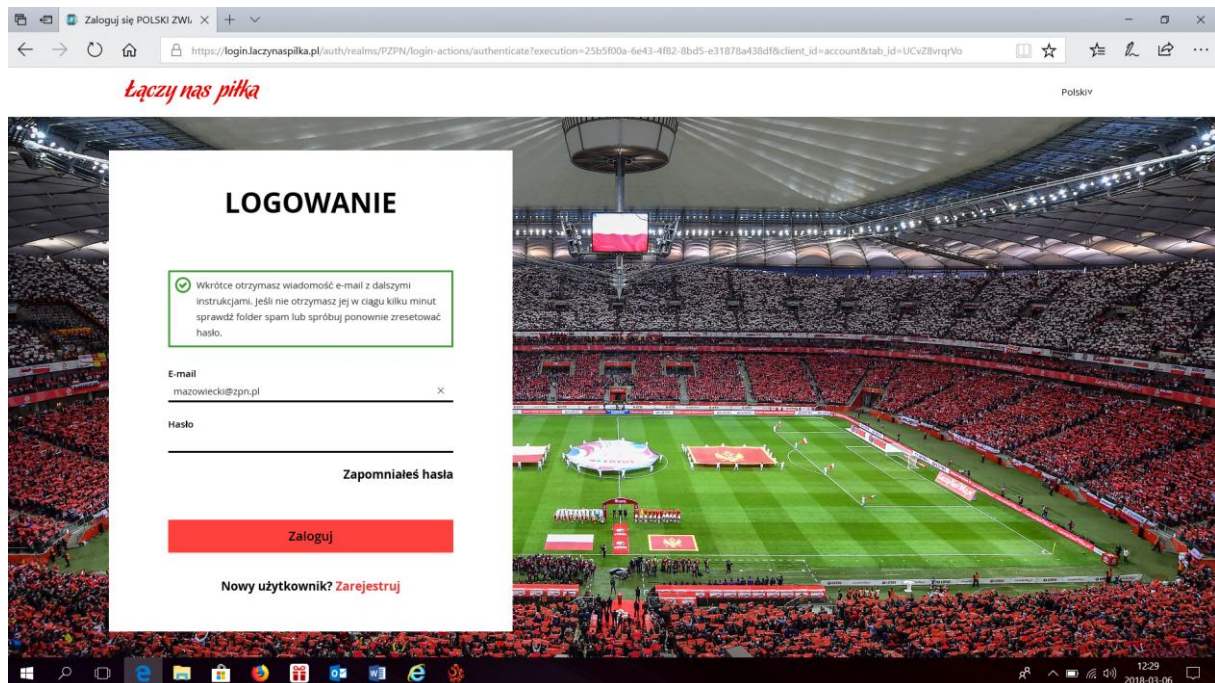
Zaloguj się POLSKI ZWI ×

https://login.laczynaspilka.pl/auth/realms/PZPN/login-actions/authenticate?execution=25b5f00a-6e43-4f82-8bd5-e31878a438df&client_id=account&tab_id=UCvZ8vrqrVo

Łączy nas piłka

Polski

LOGOWANIE

Wkrótce otrzymasz wiadomość e-mail z dalszymi instrukcjami. Jeśli nie otrzymasz jej w ciągu kilku minut sprawdź folder spam lub spróbuj ponownie zresetować hasło.

E-mail
mazowiecki@zpn.pl

Hasło

Zapomniałeś hasła

Zaloguj

Nowy użytkownik? Zarejestruj

12:29
2018-03-06